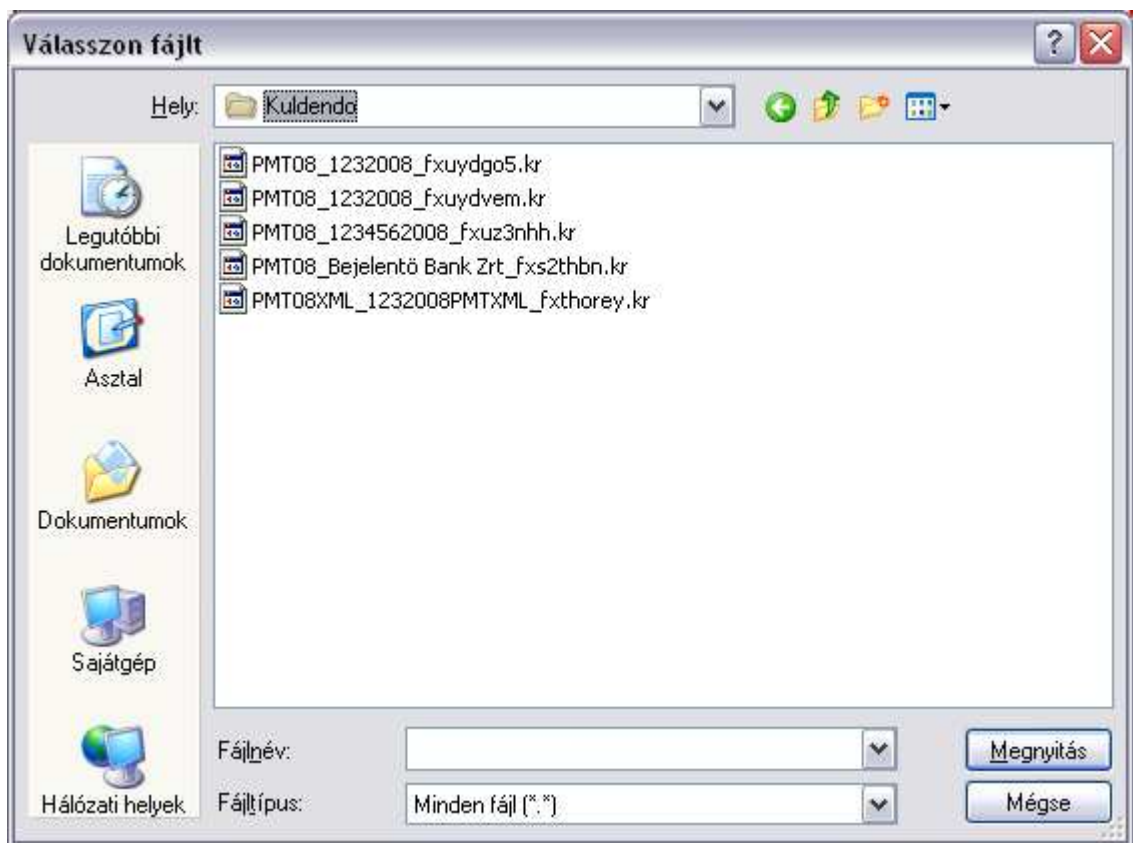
Válasszon fájlt

Hely: Kuldendo

PMT08_1232008_fxuydgo5.kr
PMT08_1232008_fxuydvem.kr
PMT08_1234562008_fxuz3nhh.kr
PMT08_Bejelentö Bank Zrt_fxs2thbn.kr
PMT08XML_1232008PMTXML_fxthorey.kr

Legutóbbi dokumentumok

Asztal

Dokumentumok

Sajátgép

Hálózati helyek

Fájlnév:

Fájltípus: Minden fájl (*.*)

Megnyitás

Mégse